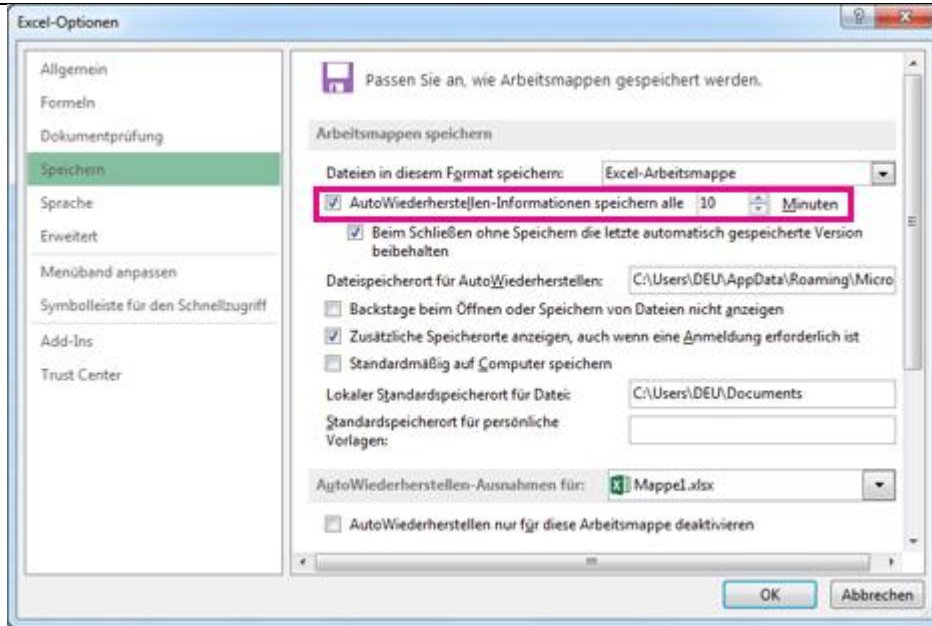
Excel-Optionen

?

Allgemein
Formeln
Dokumentprüfung
Speichern
Sprache
Erweitert
Menüband anpassen
Symbolleiste für den Schnellzugriff
Add-Ins
Trust Center

Passen Sie an, wie Arbeitsmappen gespeichert werden.

Arbeitsmappen speichern

Dateien in diesem Format speichern: Excel-Arbeitsmappe

AutoWiederherstellen-Informationen speichern alle 10 Minuten

Beim Schließen ohne Speichern die letzte automatisch gespeicherte Version beibehalten

Dateispeicherort für AutoWiederherstellen: C:\Users\DEU\AppData\Roaming\Micro

Backstage beim Öffnen oder Speichern von Dateien nicht anzeigen

Zusätzliche Speicherorte anzeigen, auch wenn eine Anmeldung erforderlich ist

Standardmäßig auf Computer speichern

Lokaler Standardspeicherort für Datei: C:\Users\DEU\Documents

Standardspeicherort für persönliche Vorlagen:

AutoWiederherstellen-Ausnahmen für: Mappe1.xlsx

AutoWiederherstellen nur für diese Arbeitsmappe deaktivieren

OK Abbrechen